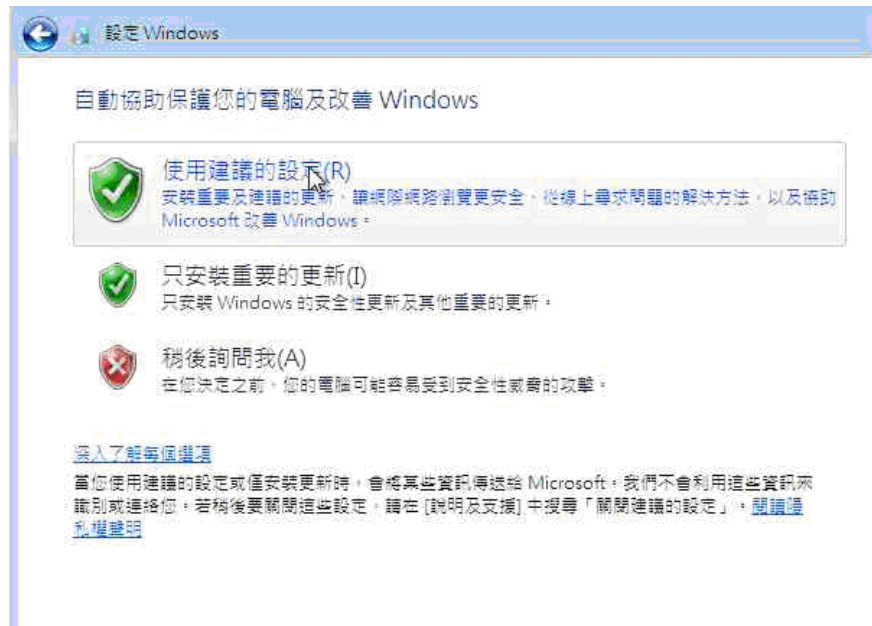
設定 Windows

自動協助保護您的電腦及改善 Windows

使用建議的設定(R)
安裝重要及建議的更新，讓網際網路瀏覽更安全，從線上尋求問題的解決方法，以及協助 Microsoft 改善 Windows。

只安裝重要的更新(I)
只安裝 Windows 的安全性更新及其他重要的更新。

稍後詢問我(A)
在您決定之前，您的電腦可能容易受到安全性威脅的攻擊。

深入了解每個選項

當您使用建議的設定或僅安裝更新時，會將某些資訊傳送給 Microsoft。我們不會利用這些資訊來識別或連絡您。若稍後要關閉這些設定，請在 [說明及支援] 中搜尋「關閉建議的設定」。閱讀隱私權聲明